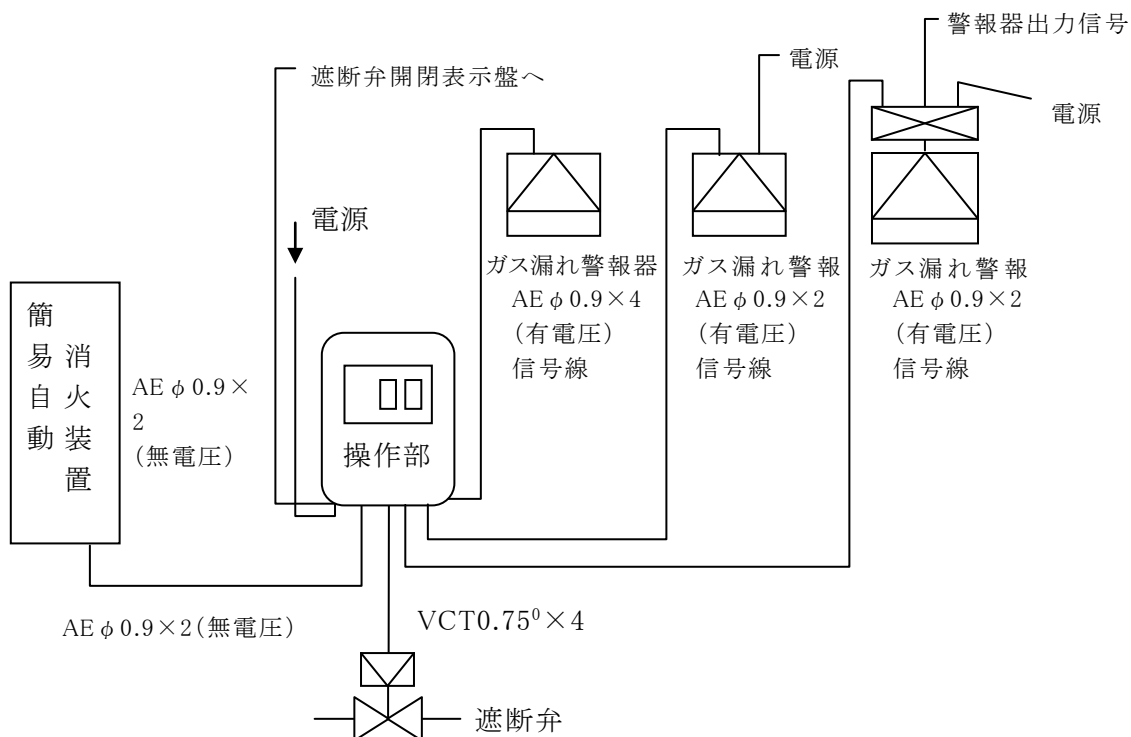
警報器出力信号

電源

電源

遮断弁開閉表示盤へ

電源

ガス漏れ警報器
AE $\phi$ 0.9×4
（有電圧）
信号線

ガス漏れ警報
AE $\phi$ 0.9×2
（有電圧）
信号線

ガス漏れ警報
AE $\phi$ 0.9×2
（有電圧）
信号線

簡易自動消火装置

AE $\phi$ 0.9×2
（無電圧）

操作部

AE $\phi$ 0.9×2（無電圧）

VCT0.75$^0$×4

遮断弁